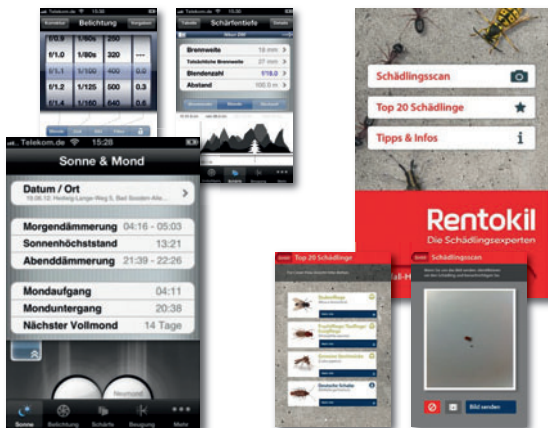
Telekom.de 15:26
Korrektur Belichtung Vergleich
f/0.9 1/80s 250
f/1.0 1/80s 320
f/1.1 1/100 400
f/1.2 1/125 500 0.3
f/1.4 1/160 640 0.6

Telekom.de
Tabelle Schärfentiefe Details
Brennweite 18 mm
Blendenzahl f/8.0
Abstand 100.0 m

Telekom.de 15:28
Sonne & Mond
Datum / Ort
Morgendämmerung 04:16 - 05:03
Sonnenhöchststand 13:21
Abenddämmerung 21:39 - 22:26
Mondaufgang 04:11
Monduntergang 20:38
Nächster Vollmond 14 Tage
Neumond
Sonne Belichtung Schärfe Beugung Mehr

Schädlingsscan
Top 20 Schädlinge
Tipps & Infos
Rentokil
Die Schädlingsexperten

Top 20 Schädlinge
Deutsche Schabe

Schädlingsscan
Bild senden